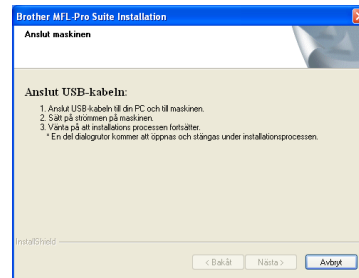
Brother MFL-Pro Suite Installation

Anslut maskinen

Anslut USB-kabeln:

1. Anslut USB-kabeln till din PC och till maskinen.
2. Sätt på strömmen på maskinen.
3. Vänta på att installations processen fortsätter.
* En del dialogrutor kommer att öppnas och stängas under installationsprocessen.

InstallShield

< Bakåt | Nästa > | Avbryt